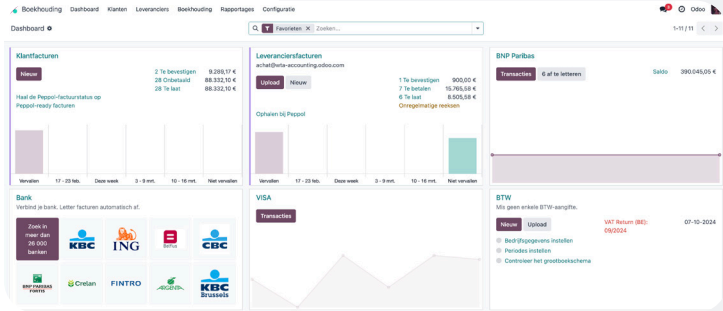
Boekhouding Dashboard Klanten Leveranciers Boekhouding Rapportages Configuratie

Odoo

Dashboard

Favorieten × Zoeken...

1-11 / 11

Klantfacturen

Nieuw

2 Te bevestigen 9.289,17 €
28 Onbetaald 88.332,10 €
28 Te laat 88.332,10 €

Haal de Peppol-factuurstatus op
Peppol-ready facturen

Vervallen 17 - 23 feb. Deze week 3 - 9 mrt. 10 - 16 mrt. Niet vervallen

Leveranciersfacturen
achat@wta-accounting.odoo.com

Upload Nieuw

1 Te bevestigen 900,00 €
7 Te betalen 15.765,58 €
6 Te laat 8.505,58 €
Onregelmatige reeksen

Ophalen bij Peppol

Vervallen 17 - 23 feb. Deze week 3 - 9 mrt. 10 - 16 mrt. Niet vervallen

BNP Paribas

Transacties 6 af te letteren

Saldo 390.045,05 €

Bank
Verbind je bank. Letter facturen automatisch af.

Zoek in meer dan 26 000 banken

KBC ING Belfius CBC BNP PARIBAS FORTIS Crelan FINTRO ARGENTA KBC Brussels

VISA

Transacties

BTW
Mis geen enkele BTW-aangifte.

Nieuw Upload

VAT Return (BE): 09/2024 07-10-2024

Bedrijfsgegevens instellen
Periodes instellen
Controleer het grootboekschema